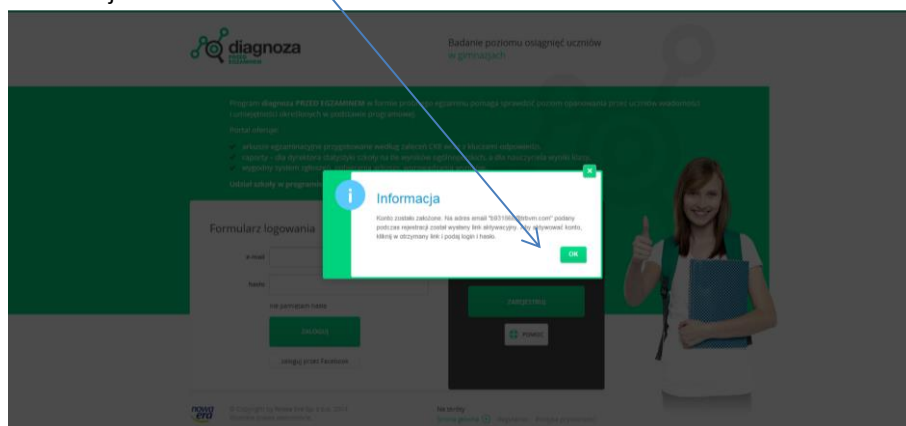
diagnoza PRZED EGZAMINEM

Badanie poziomu osiągnięć uczniów w gimnazjach

Program diagnoza PRZED EGZAMINEM w formie próbnego egzaminu pozwala sprawdzić poziom opanowania przez uczniów wiadomości i umiejętności określonych w podstawie programowej.

Portal oferuje:

arkusze egzaminacyjne przygotowane według zaleceń CKE wraz z kluczem odpowiedzi,

raporty - dla dyrektora statystyki szkoły na tle wyników ogólnopolskich, a dla nauczyciela wyniki klasy,

wygodny system zgłoszeń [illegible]

Udział szkoły w programie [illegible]

Formularz logowania

e-mail

hasło

nie pamiętam hasła

ZALOGUJ

zaloguj przez Facebook

ZAREJESTRUJ

POMOC

Informacja

Konto zostało założone. Na adres email "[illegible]@trbvm.com" podany podczas rejestracji został wysłany link aktywacyjny. Aby aktywować konto, kliknij w otrzymany link i podaj login i hasło.

OK

nowa era

© Copyright by Nowa Era Sp. z o.o. 2015

Na skróty

Strona główna | Regulamin | Polityka prywatności